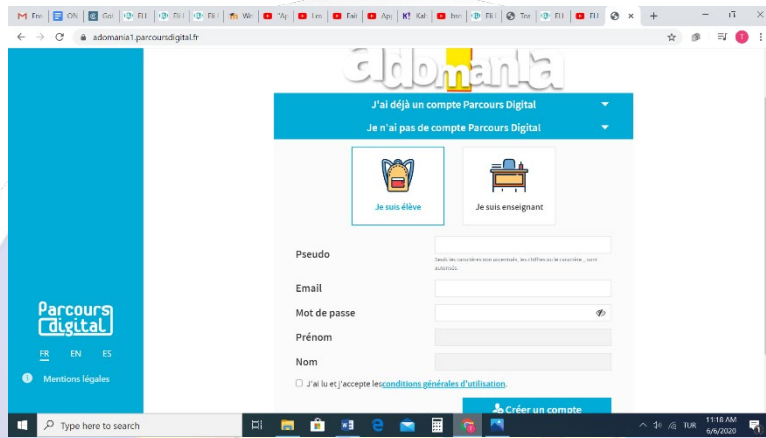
Fre | ON | Goi | EU | EFI | EFI | We | "Ap | I m | Fail | Ap | Kal | bm | EFI | Tor | EU | EU

adomania1.parcoursdigital.fr

adomania

J'ai déjà un compte Parcours Digital

Je n'ai pas de compte Parcours Digital

Je suis élève

Je suis enseignant

Pseudo

Seuls les caractères non accentués, les chiffres ou le caractère _ sont autorisés.

Email

Mot de passe

Prénom

Nom

J'ai lu et j'accepte les conditions générales d'utilisation.

Créer un compte

Parcours digital

FR EN ES

Mentions légales

Type here to search

TUR 11:18 AM 6/6/2020